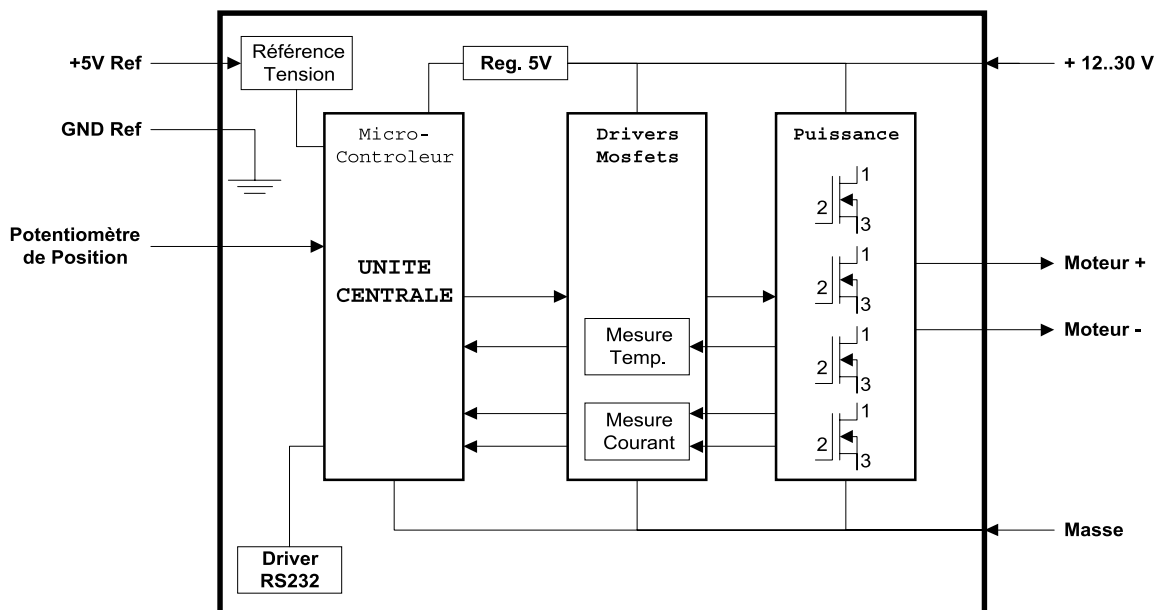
+5V Ref

Référence Tension

Reg. 5V

+ 12..30 V

GND Ref

Micro-Controleur

Drivers Mosfets

Puissance

Potentiomètre de Position

UNITE CENTRALE

1
2
3

1
2
3

Moteur +

Mesure Temp.

Moteur -

1
2
3

Mesure Courant

1
2
3

Masse

Driver RS232